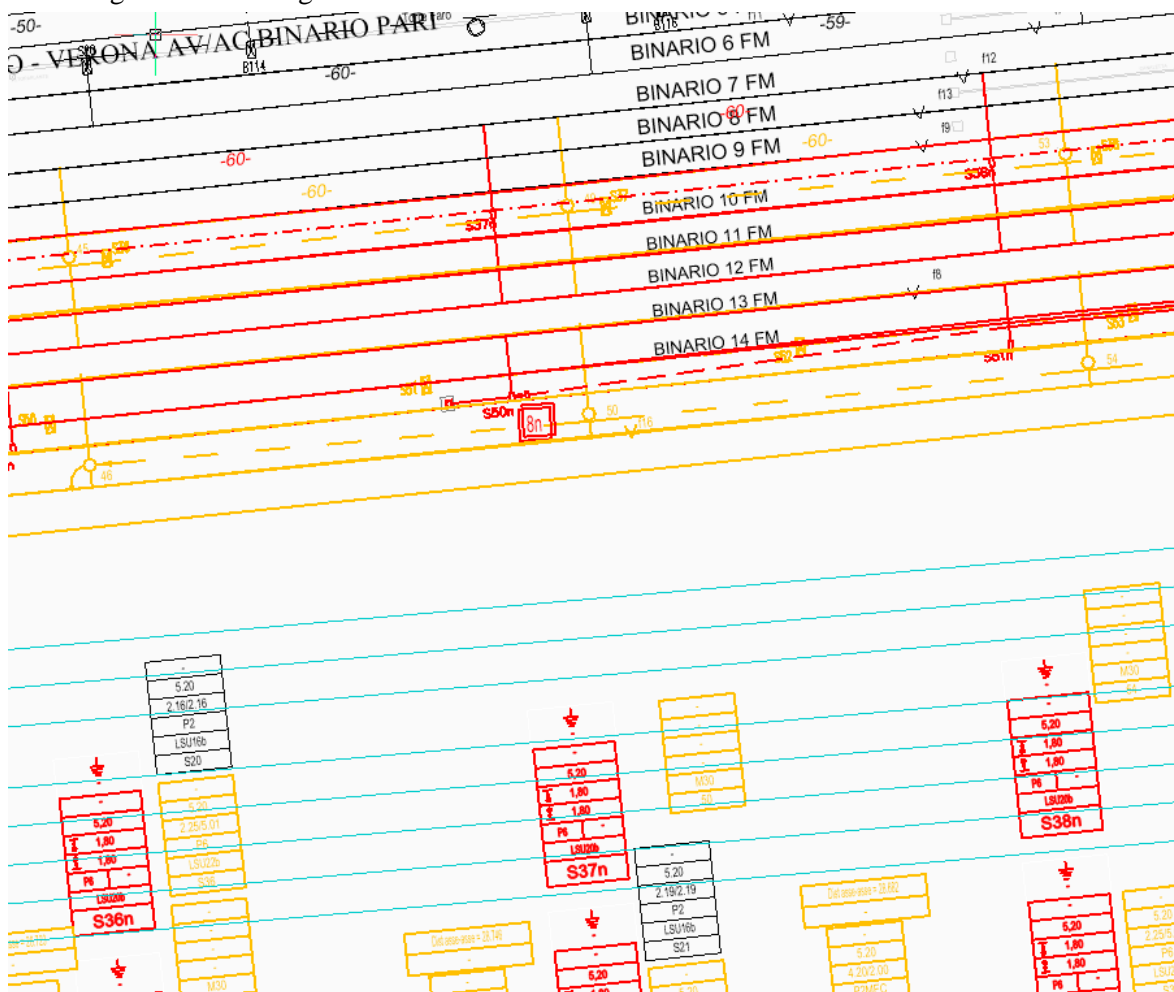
-50-
O - VERONA AV/AC BINARIO PARI
B114
-60-
BINARIO 5
-59-
BINARIO 6 FM
f12
BINARIO 7 FM
f13
-60
BINARIO 8 FM
f9
BINARIO 9 FM
-60-
-60-
-60-
S36
S37
BINARIO 10 FM
BINARIO 11 FM
BINARIO 12 FM
f8
BINARIO 13 FM
BINARIO 14 FM
S51n
54
S50n
18n
50
46

5.20
2.16/2.16
P2
LSU16b
S20

5,20
1,80
1,80
P6
LSU20b
S36n

5.20
2.25/5.01
P6
LSU22b
S36

M30

5,20
1,80
1,80
P6
LSU20b
S37n

M30
S1

5.20
2.19/2.19
P2
LSU16b
S21

5,20
1,80
1,80
P6
LSU20b
S38n

M30

5.20
4.20/2.00

5,20
1,80
1,80
P6

5,20
2.25/5.
P6